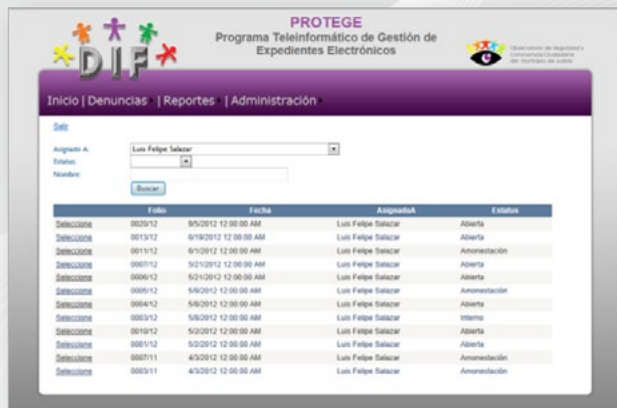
DIF

PROTEGE
Programa Teleinformático de Gestión de Expedientes Electrónicos

Observatorio de Seguridad y Convivencia Ciudadana del Municipio de Juárez

Inicio | Denuncias | Reportes | Administración

Salir

Asignado A: Luis Felipe Salazar
Estatus:
Nombre:

Buscar

| | Folio | Fecha | AsignadoA | Estatus |
|---|---|---|---|---|
| Seleccione | 0020/12 | 9/5/2012 12:00:00 AM | Luis Felipe Salazar | Abierta |
| Seleccione | 0013/12 | 6/19/2012 12:00:00 AM | Luis Felipe Salazar | Abierta |
| Seleccione | 0011/12 | 6/1/2012 12:00:00 AM | Luis Felipe Salazar | Amonestación |
| Seleccione | 0007/12 | 5/21/2012 12:00:00 AM | Luis Felipe Salazar | Abierta |
| Seleccione | 0006/12 | 5/21/2012 12:00:00 AM | Luis Felipe Salazar | Abierta |
| Seleccione | 0005/12 | 5/9/2012 12:00:00 AM | Luis Felipe Salazar | Amonestación |
| Seleccione | 0004/12 | 5/8/2012 12:00:00 AM | Luis Felipe Salazar | Abierta |
| Seleccione | 0003/12 | 5/8/2012 12:00:00 AM | Luis Felipe Salazar | Interno |
| Seleccione | 0010/12 | 5/2/2012 12:00:00 AM | Luis Felipe Salazar | Abierta |
| Seleccione | 0001/12 | 5/2/2012 12:00:00 AM | Luis Felipe Salazar | Abierta |
| Seleccione | 0007/11 | 4/3/2012 12:00:00 AM | Luis Felipe Salazar | Amonestación |
| Seleccione | 0003/11 | 4/3/2012 12:00:00 AM | Luis Felipe Salazar | Amonestación |